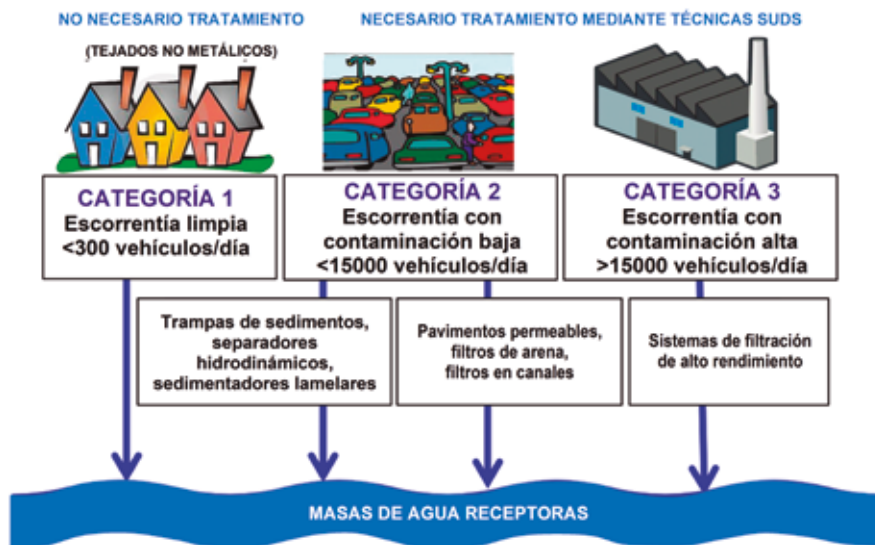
NO NECESARIO TRATAMIENTO

NECESARIO TRATAMIENTO MEDIANTE TÉCNICAS SUDS

(TEJADOS NO METÁLICOS)

CATEGORÍA 1
Escorrentía limpia
<300 vehículos/día

CATEGORÍA 2
Escorrentía con contaminación baja
<15000 vehículos/día

CATEGORÍA 3
Escorrentía con contaminación alta
>15000 vehículos/día

Trampas de sedimentos, separadores hidrodinámicos, sedimentadores lamelares

Pavimentos permeables, filtros de arena, filtros en canales

Sistemas de filtración de alto rendimiento

MASAS DE AGUA RECEPTORAS